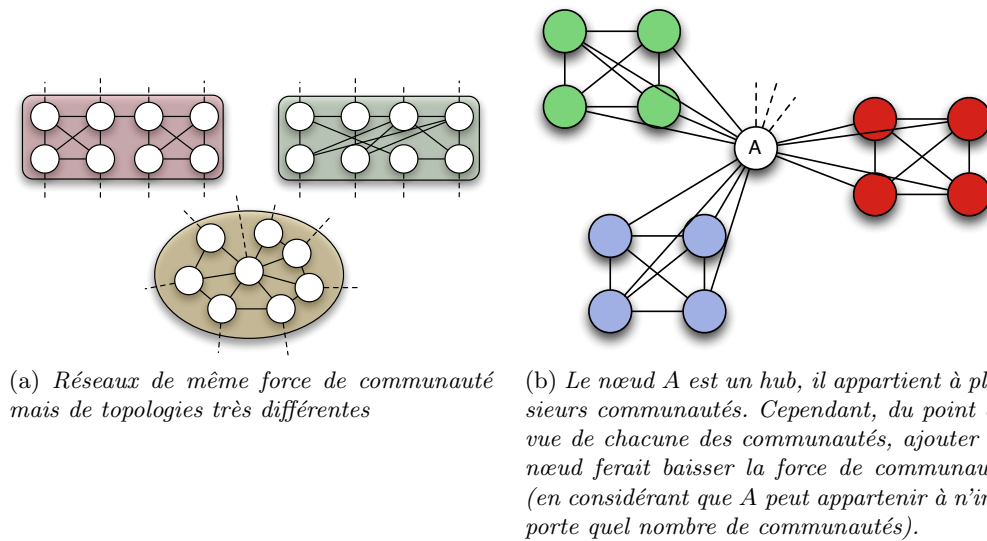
A

(a) *Réseaux de même force de communauté mais de topologies très différentes*

(b) *Le nœud A est un hub, il appartient à pl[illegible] sieurs communautés. Cependant, du point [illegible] vue de chacune des communautés, ajouter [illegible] nœud ferait baisser la force de communau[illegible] (en considérant que A peut appartenir à n'im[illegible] porte quel nombre de communautés).*